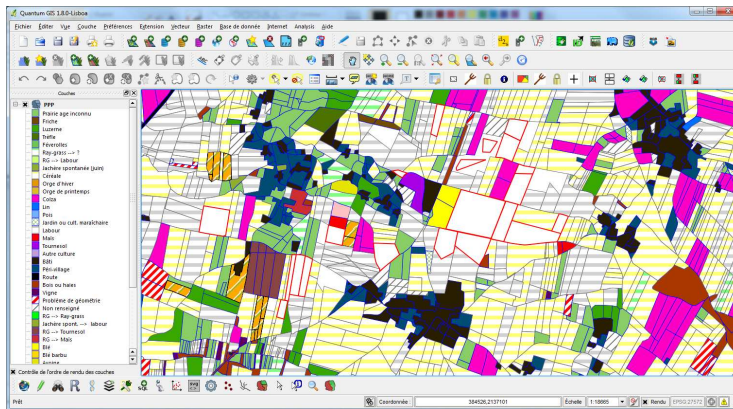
Quantum GIS 1.8.0-Lisboa

Fichier Éditer Vue Couche Préférences Extension Vecteur Raster Base de donnée Internet Analysis Aide

Couches

PPP
Prairie age inconnu
Friche
Luzerne
Trèfle
Féverolles
Ray-grass --> ?
RG --> Labour
Jachère spontanée (juin)
Céréale
Orge d'hiver
Orge de printemps
Colza
Lin
Pois
Jardin ou cult. maraîchaire
Labour
Maïs
Tournesol
Autre culture
Bâti
Péri-village
Route
Bois ou haies
Vigne
Problème de géométrie
Non renseigné
RG --> Ray-grass
Jachère spont. --> labour
RG --> Tournesol
RG --> Maïs
Blé
Blé barbu

Contrôle de l'ordre de rendu des couches

Prêt

Coordonnée : 384526,2137101 Échelle 1:18865 Rendu EPSG:27572